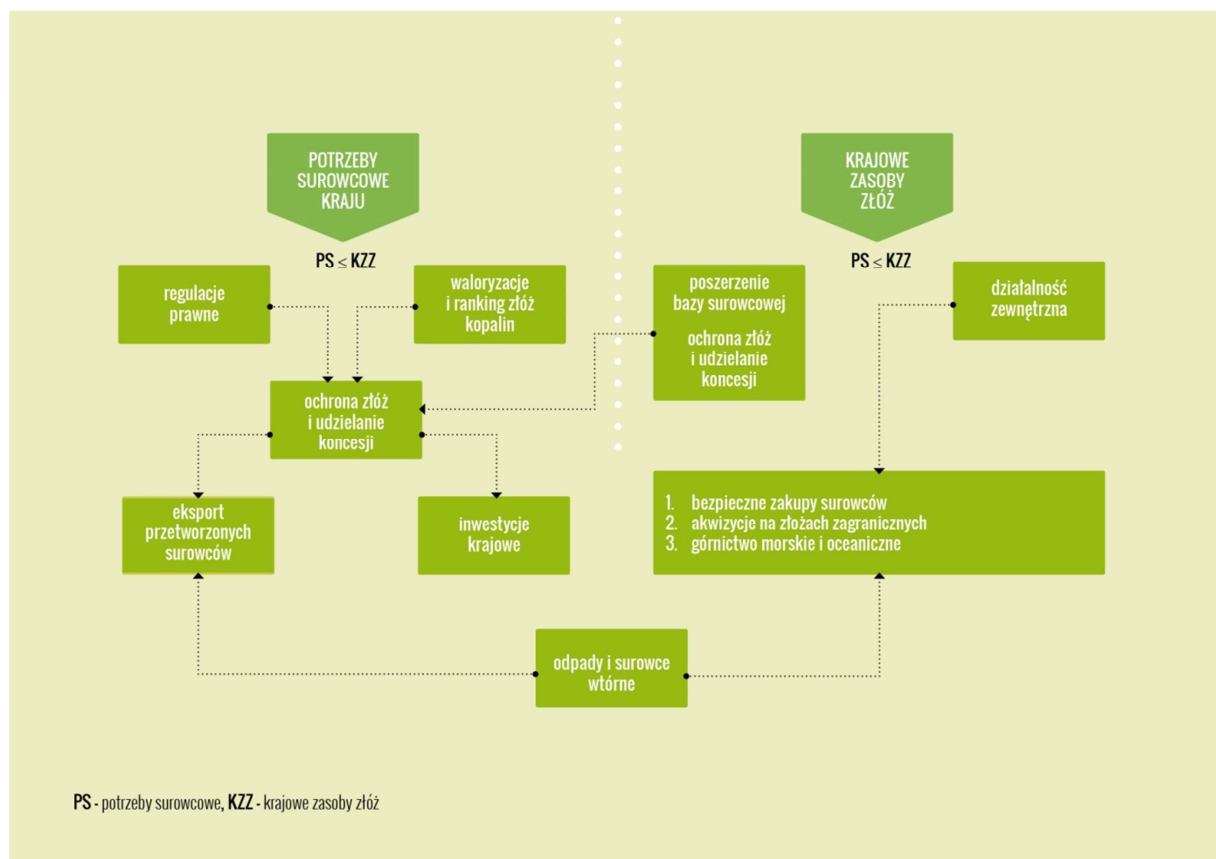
POTRZEBY SUROWCOWE KRAJU

$PS \leq KZZ$

regulacje prawne

waloryzacje i ranking złóż kopalin

ochrona złóż i udzielanie koncesji

eksport przetworzonych surowców

inwestycje krajowe

KRAJOWE ZASOBY ZŁÓŻ

$PS \leq KZZ$

poszerzenie bazy surowcowej

ochrona złóż i udzielanie koncesji

działalność zewnętrzna

1. bezpieczne zakupy surowców
2. akwizycje na złożach zagranicznych
3. górnictwo morskie i oceaniczne

odpady i surowce wtórne

PS - potrzeby surowcowe, KZZ - krajowe zasoby złóż